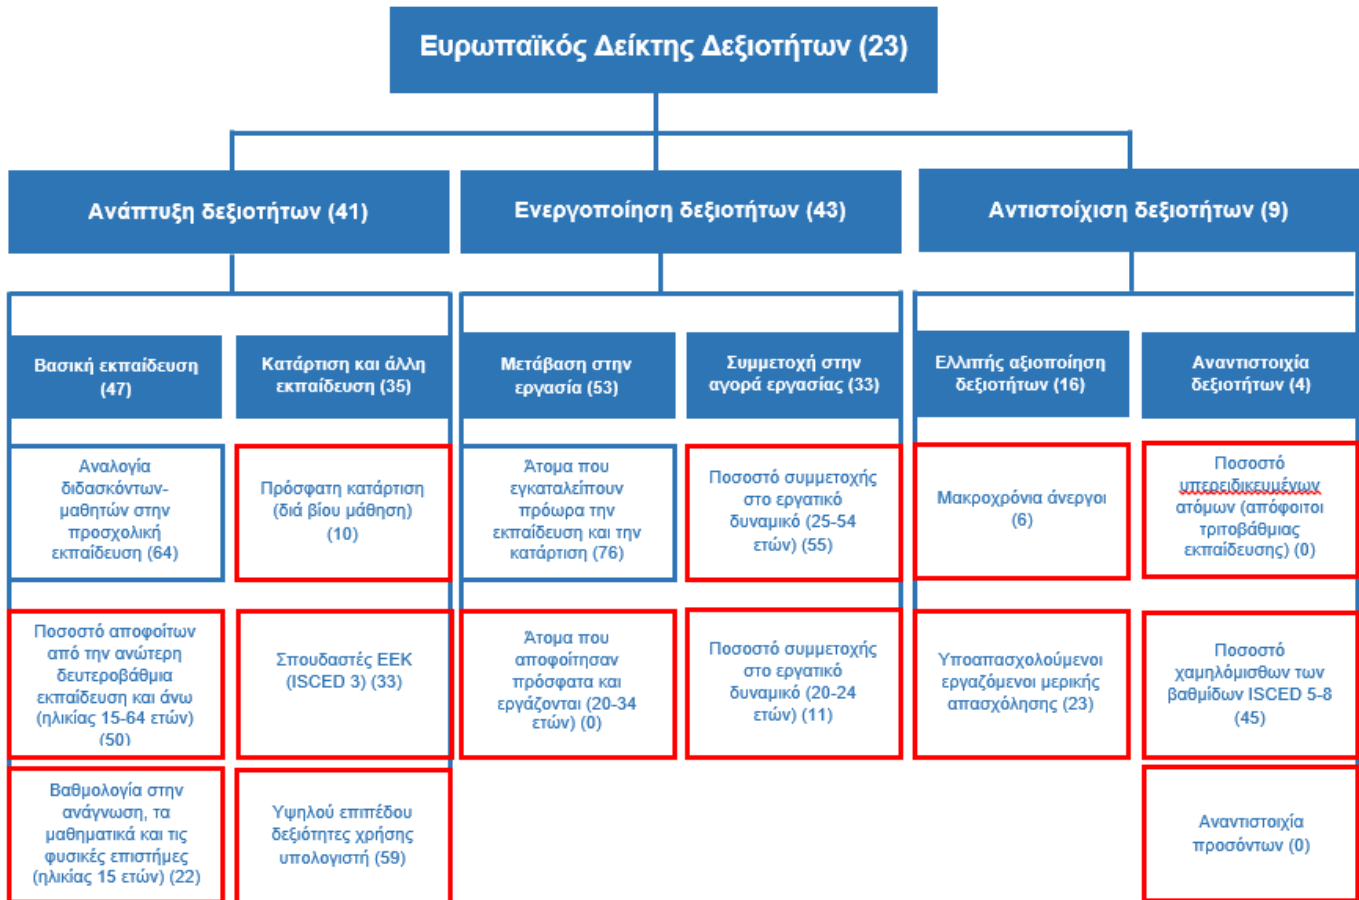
Ευρωπαϊκός Δείκτης Δεξιοτήτων (23)

Ανάπτυξη δεξιοτήτων (41)

Ενεργοποίηση δεξιοτήτων (43)

Αντιστοίχιση δεξιοτήτων (9)

Βασική εκπαίδευση (47)

Κατάρτιση και άλλη εκπαίδευση (35)

Μετάβαση στην εργασία (53)

Συμμετοχή στην αγορά εργασίας (33)

Ελλιπής αξιοποίηση δεξιοτήτων (16)

Αναντιστοιχία δεξιοτήτων (4)

Αναλογία διδασκόντων-μαθητών στην προσχολική εκπαίδευση (64)

Πρόσφατη κατάρτιση (διά βίου μάθηση) (10)

Άτομα που εγκαταλείπουν πρόωρα την εκπαίδευση και την κατάρτιση (76)

Ποσοστό συμμετοχής στο εργατικό δυναμικό (25-54 ετών) (55)

Μακροχρόνια άνεργοι (6)

Ποσοστό υπερειδικευμένων ατόμων (απόφοιτοι τριτοβάθμιας εκπαίδευσης) (0)

Ποσοστό αποφοίτων από την ανώτερη δευτεροβάθμια εκπαίδευση και άνω (ηλικίας 15-64 ετών) (50)

Σπουδαστές ΕΕΚ (ISCED 3) (33)

Άτομα που αποφοίτησαν πρόσφατα και εργάζονται (20-34 ετών) (0)

Ποσοστό συμμετοχής στο εργατικό δυναμικό (20-24 ετών) (11)

Υποαπασχολούμενοι εργαζόμενοι μερικής απασχόλησης (23)

Ποσοστό χαμηλόμισθων των βαθμίδων ISCED 5-8 (45)

Βαθμολογία στην ανάγνωση, τα μαθηματικά και τις φυσικές επιστήμες (ηλικίας 15 ετών) (22)

Υψηλού επιπέδου δεξιότητες χρήσης υπολογιστή (59)

Αναντιστοιχία προσόντων (0)